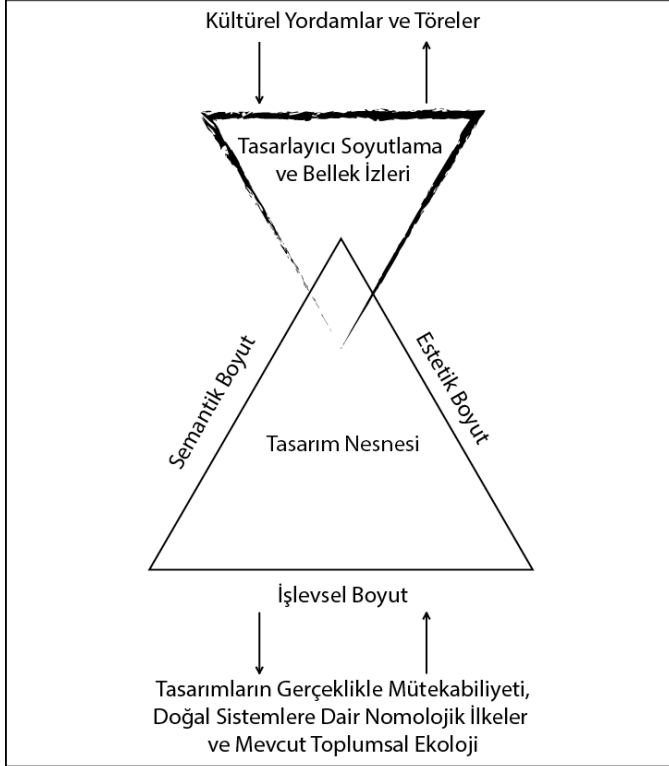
Kültürel Yordamlar ve Töreler

Tasarlayıcı Soyutlama ve Bellek İzleri

Semantik Boyut

Estetik Boyut

Tasarım Nesnesi

İşlevsel Boyut

Tasarımların Gerçeklikle Mütekabiliyeti, Doğal Sistemlere Dair Nomolojik İlkeler ve Mevcut Toplumsal Ekoloji